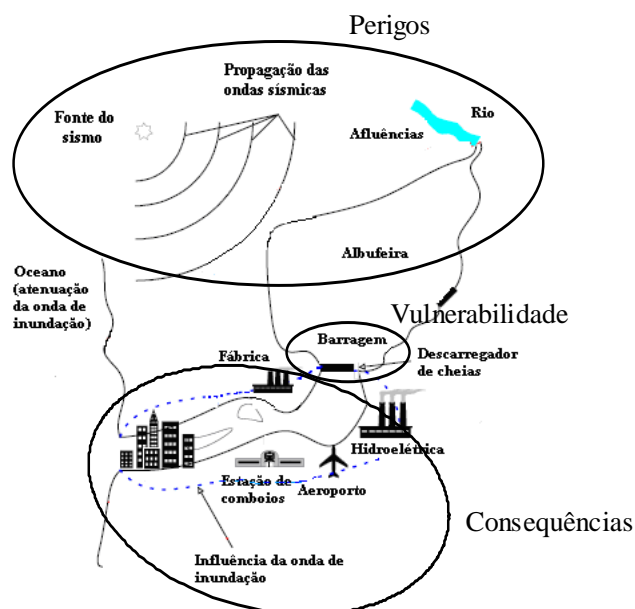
Perigos

Propagação das ondas sísmicas

Fonte do sismo

Rio

Afluências

Albufeira

Oceano (atenuação da onda de inundação)

Vulnerabilidade

Barragem

Fábrica

Descarregador de cheias

Hidroelétrica

Estação de comboios

Aeroporto

Consequências

Influência da onda de inundação